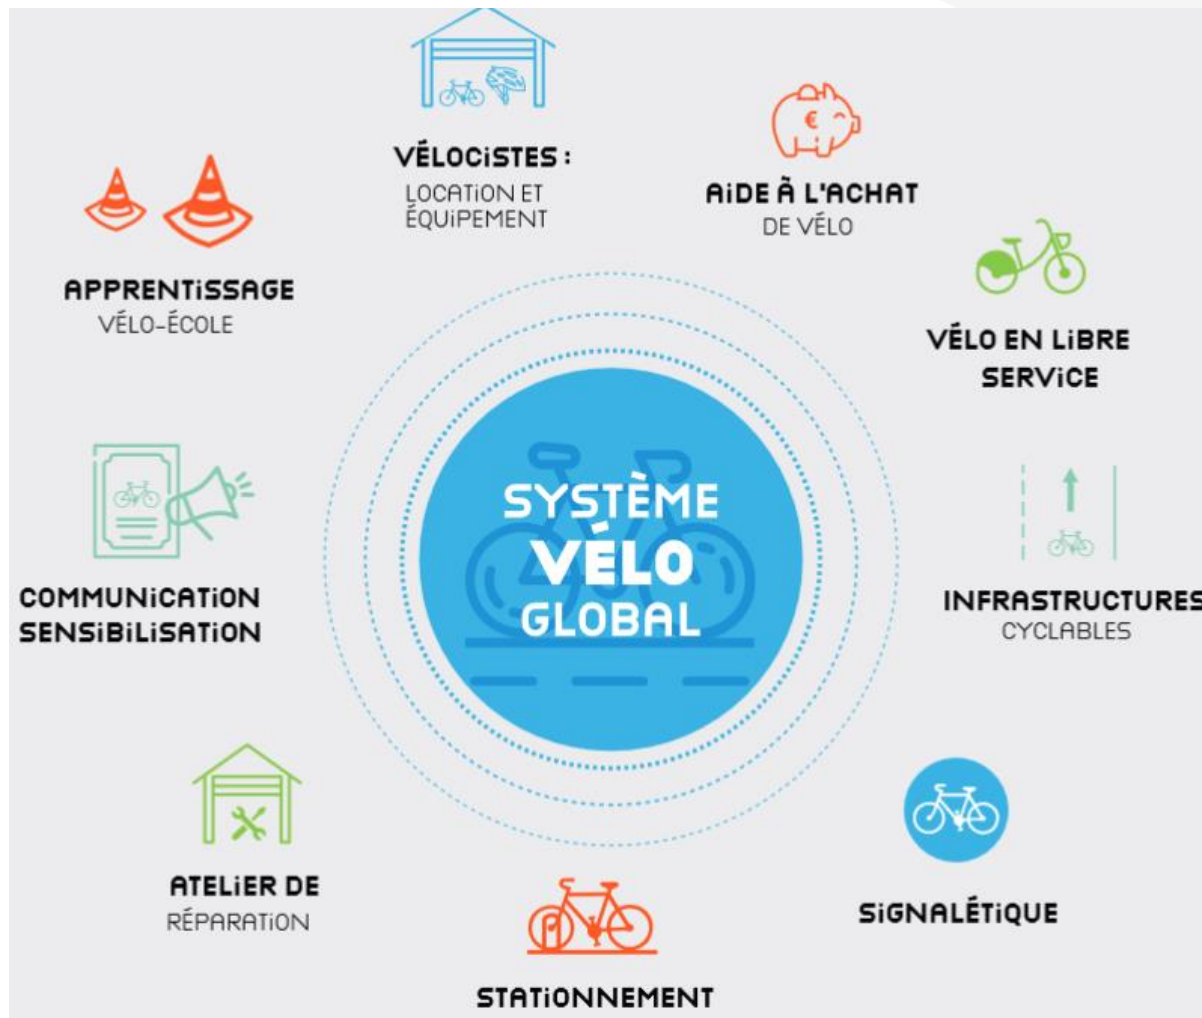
VÉLOCISTES :
LOCATION ET ÉQUIPEMENT

AIDE À L'ACHAT
DE VÉLO

APPRENTISSAGE
VÉLO-ÉCOLE

VÉLO EN LIBRE SERVICE

SYSTÈME
VÉLO
GLOBAL

COMMUNICATION SENSIBILISATION

INFRASTRUCTURES
CYCLABLES

ATELIER DE
RÉPARATION

SIGNALÉTIQUE

STATIONNEMENT